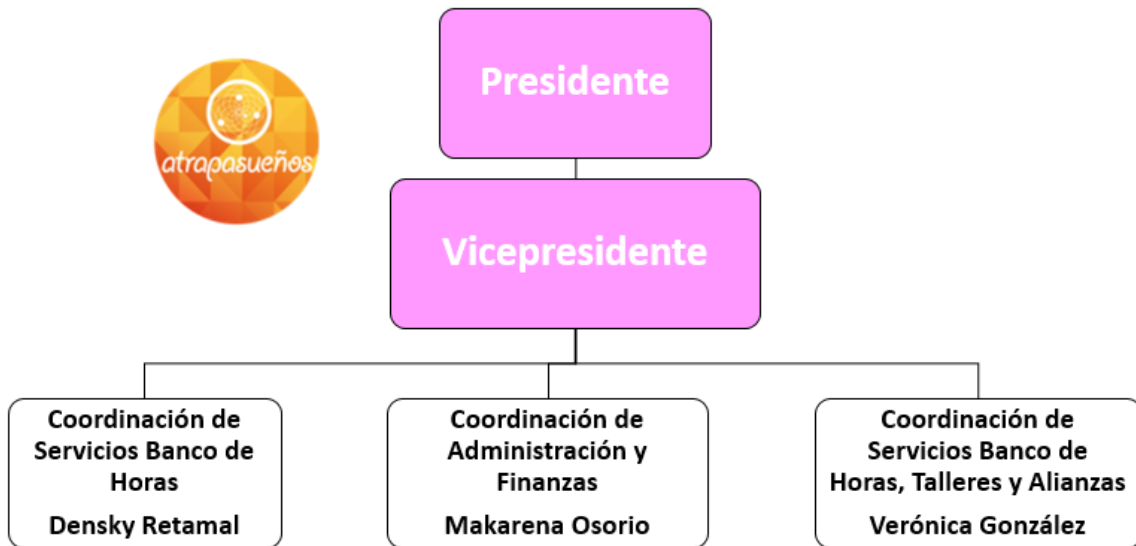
atrapasueños

Presidente

Vicepresidente

Coordinación de Servicios Banco de Horas
Densky Retamal

Coordinación de Administración y Finanzas
Makarena Osorio

Coordinación de Servicios Banco de Horas, Talleres y Alianzas
Verónica González